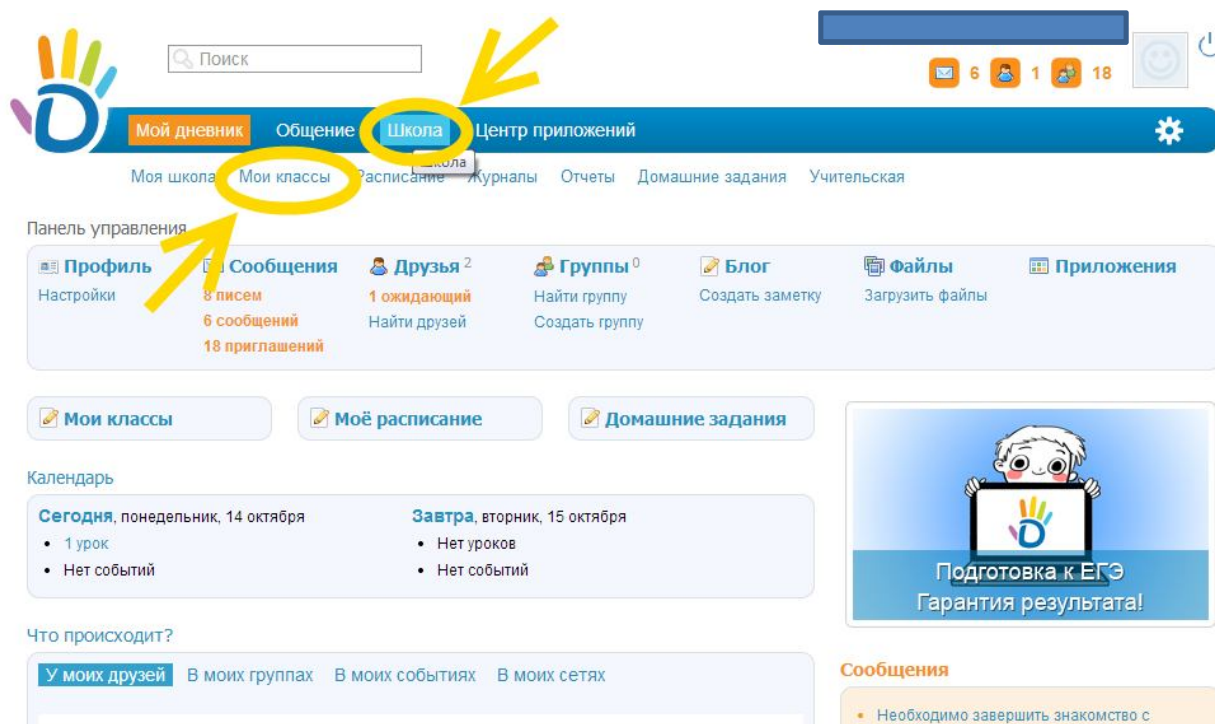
Поиск

6 1 18

Мой дневник Общение Школа Центр приложений

Школа

Моя школа Мои классы Расписание Журналы Отчеты Домашние задания Учительская

Панель управления

Профиль
Настройки

Сообщения
8 писем
6 сообщений
18 приглашений

Друзья 2
1 ожидающий
Найти друзей

Группы 0
Найти группу
Создать группу

Блог
Создать заметку

Файлы
Загрузить файлы

Приложения

Мои классы

Моё расписание

Домашние задания

Календарь

Сегодня, понедельник, 14 октября
• 1 урок
• Нет событий

Завтра, вторник, 15 октября
• Нет уроков
• Нет событий

Подготовка к ЕГЭ
Гарантия результата!

Что происходит?

У моих друзей В моих группах В моих событиях В моих сетях

Сообщения

• Необходимо завершить знакомство с